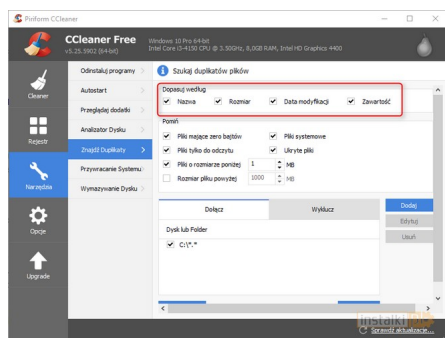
Piriform CCleaner

CCleaner Free
v5.25.5902 (64-bit)

Windows 10 Pro 64-bit
Intel Core i3-4150 CPU @ 3.50GHz, 8,0GB RAM, Intel HD Graphics 4400

Cleaner
Rejestr
Narzędzia
Opcje
Upgrade

Odinstaluj programy
Autostart
Przeglądaj dodatki
Analizator Dysku
Znajdź Duplikaty
Przywracanie Systemu
Wymazywanie Dysku

Szukaj duplikatów plików

Dopasuj według
Nazwa
Rozmiar
Data modyfikacji
Zawartość

Pomiń
Pliki mające zero bajtów
Pliki systemowe
Pliki tylko do odczytu
Ukryte pliki
Pliki o rozmiarze poniżej 1 MB
Rozmiar pliku powyżej 1000 MB

Dołącz
Wyklucz

Dysk lub Folder
C:\*.*

Dodaj
Edytuj
Usuń

instalki
Sprawdź aktualizacje...